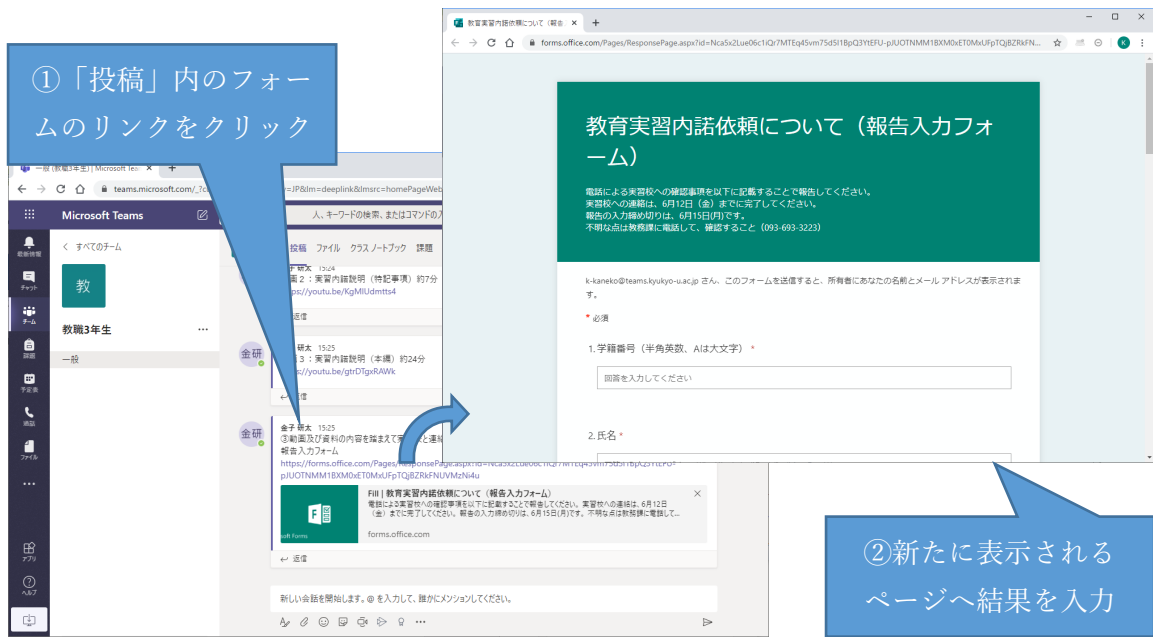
①「投稿」内のフォームのリンクをクリック

一般 (教職3年生) | Microsoft Teams
teams.microsoft.com/_?c...=JP&lm=deeplink&lmsrc=homePageWeb
Microsoft Teams
人、キーワードの検索、またはコマンドの入
最新情報
チャット
チーム
課題
予定表
通話
ファイル
アプリ
ヘルプ
< すべてのチーム
教
教職3年生
一般
投稿 ファイル クラス ノートブック 課題
子 研太 15:24
画2：実習内諾説明（特記事項）約7分
ps://youtu.be/KgMlUdmtts4
返信
金研
研太 15:25
3：実習内諾説明（本編）約24分
ps://youtu.be/gtrDTgxRAWk
返信
金研
金子 研太 15:25
③動画及び資料の内容を踏まえて実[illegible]と連絡
報告入力フォーム
https://forms.office.com/Pages/ResponsePage.aspx?id=Nca5x2Lue06c1iQr7MTEq45vm75d5I1BpQ3YtEFU-pJUOTNMM1BXM0xET0MxUFpTQjBZRkFNUVMzNi4u
Fill | 教育実習内諾依頼について（報告入力フォーム）
電話による実習校への確認事項を以下に記載することで報告してください。実習校への連絡は、6月12日（金）までに完了してください。報告の入力締め切りは、6月15日(月)です。不明な点は教務課に電話して...
forms.office.com
soft Forms
返信
新しい会話を開始します。@ を入力して、誰かにメンションしてください。

教育実習内諾依頼について（報告
forms.office.com/Pages/ResponsePage.aspx?id=Nca5x2Lue06c1iQr7MTEq45vm75d5I1BpQ3YtEFU-pJUOTNMM1BXM0xET0MxUFpTQjBZRkFN...
教育実習内諾依頼について（報告入力フォーム）
電話による実習校への確認事項を以下に記載することで報告してください。
実習校への連絡は、6月12日（金）までに完了してください。
報告の入力締め切りは、6月15日(月)です。
不明な点は教務課に電話して、確認すること（093-693-3223）
k-kaneko@teams.kyukyo-u.ac.jp さん、このフォームを送信すると、所有者にあなたの名前とメール アドレスが表示されます。
* 必須
1. 学籍番号（半角英数、Aは大文字） *
回答を入力してください
2. 氏名 *

②新たに表示されるページへ結果を入力